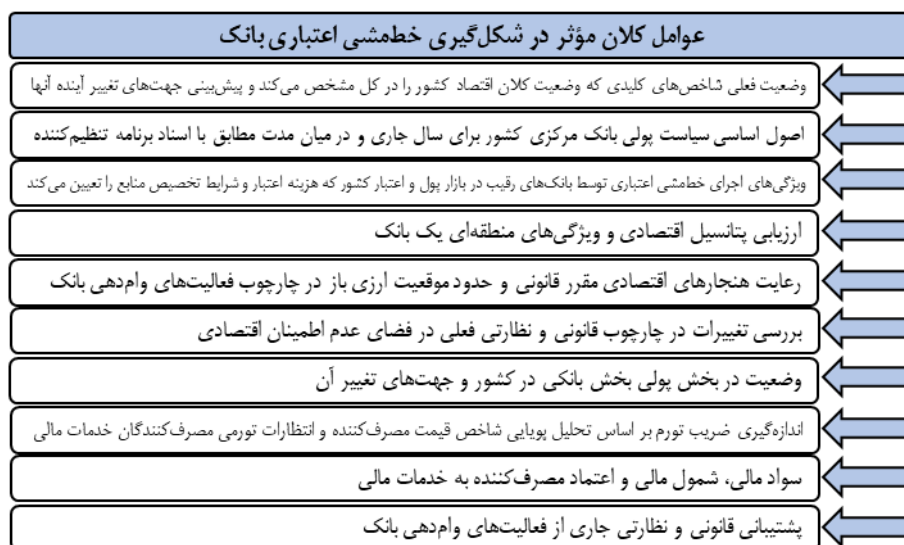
عوامل کلان مؤثر در شکل‌گیری خطمشی اعتباری بانک

وضعیت فعلی شاخص‌های کلیدی که وضعیت کلان اقتصاد کشور را در کل مشخص می‌کند و پیش‌بینی جهت‌های تغییر آینده آنها

اصول اساسی سیاست پولی بانک مرکزی کشور برای سال جاری و در میان مدت مطابق با اسناد برنامه تنظیم‌کننده

ویژگی‌های اجرای خطمشی اعتباری توسط بانک‌های رقیب در بازار پول و اعتبار کشور که هزینه اعتبار و شرایط تخصیص منابع را تعیین می‌کند

ارزیابی پتانسیل اقتصادی و ویژگی‌های منطقه‌ای یک بانک

رعایت هنجارهای اقتصادی مقرر قانونی و حدود موقعیت ارزی باز در چارچوب فعالیت‌های وام‌دهی بانک

بررسی تغییرات در چارچوب قانونی و نظارتی فعلی در فضای عدم اطمینان اقتصادی

وضعیت در بخش پولی بخش بانکی در کشور و جهت‌های تغییر آن

اندازه‌گیری ضریب تورم بر اساس تحلیل پویایی شاخص قیمت مصرف‌کننده و انتظارات تورمی مصرف‌کنندگان خدمات مالی

سواد مالی، شمول مالی و اعتماد مصرف‌کننده به خدمات مالی

پشتیبانی قانونی و نظارتی جاری از فعالیت‌های وام‌دهی بانک